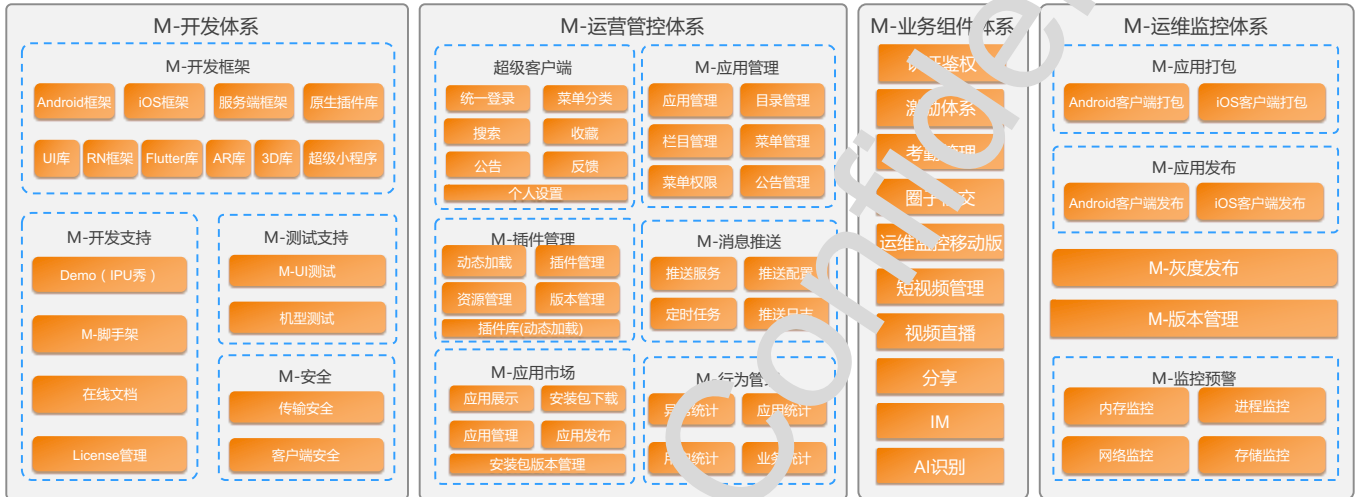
M-开发体系

M-开发框架

Android框架
iOS框架
服务端框架
原生插件库
UI库
RN框架
Flutter库
AR库
3D库
超级小程序

M-开发支持

Demo（IPU秀）
M-脚手架
在线文档
License管理

M-测试支持

M-UI测试
机型测试

M-安全

传输安全
客户端安全

M-运营管控体系

超级客户端

统一登录
菜单分类
搜索
收藏
公告
反馈
个人设置

M-应用管理

应用管理
目录管理
栏目管理
菜单管理
菜单权限
公告管理

M-插件管理

动态加载
插件管理
资源管理
版本管理
插件库(动态加载)

M-消息推送

推送服务
推送配置
定时任务
推送日志

M-应用市场

应用展示
安装包下载
应用管理
应用发布
安装包版本管理

M-行为管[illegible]

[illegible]统计
应用统计
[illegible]统计
业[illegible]计

M-业务组件体系

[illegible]鉴权
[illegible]体系
考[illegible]
圈子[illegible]交
运维监控移动版
短视频管理
视频直播
分享
IM
AI识别

M-运维监控体系

M-应用打包

Android客户端打包
iOS客户端打包

M-应用发布

Android客户端发布
iOS客户端发布

M-灰度发布
M-版本管理

M-监控预警

内存监控
进程监控
网络监控
存储监控

Confide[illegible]